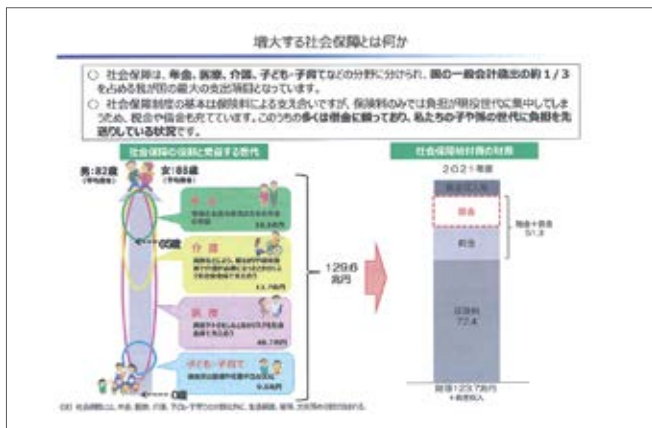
増大する社会保障とは何か

○ 社会保障は、年金、医療、介護、子ども・子育てなどの分野に分けられ、国の一般会計歳出の約１／３を占める我が国の最大の支出項目となっています。
○ 社会保障制度の基本は保険料による支え合いですが、保険料のみでは負担が現役世代に集中してしまうため、税金や借金も充てています。このうちの多くは借金に頼っており、私たちの子や孫の世代に負担を先送りしている状況です。

社会保障の給付と受益する世代

男：82歳
女：88歳

年金
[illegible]

介護
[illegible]

医療
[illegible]

子ども・子育て
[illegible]

0歳

129.6兆円

社会保障給付費の財源

２０２１年度

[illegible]

借金

税金

借金＋税金 51.3

保険料 72.4

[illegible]

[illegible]